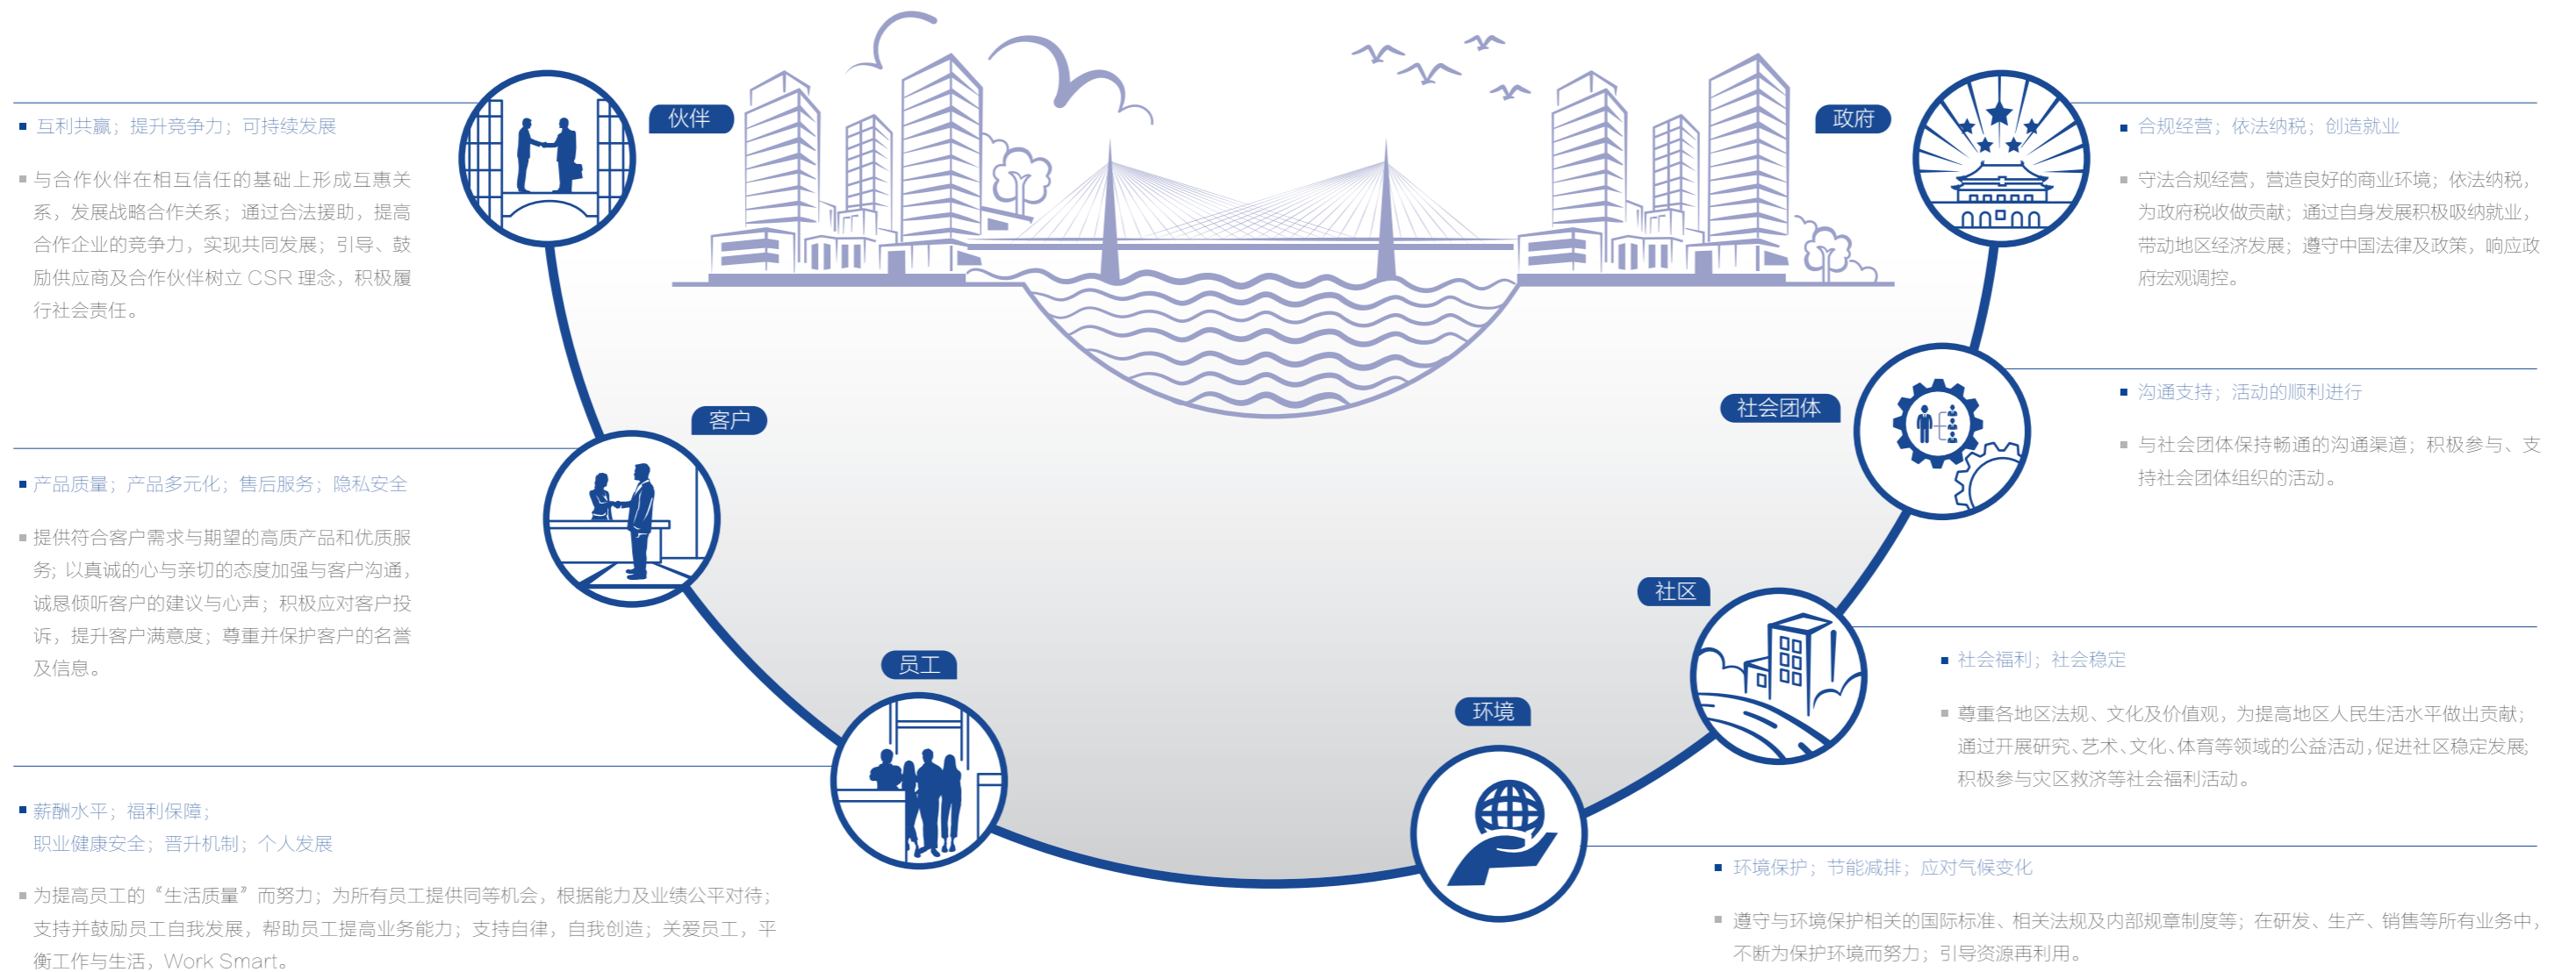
伙伴

■ 互利共赢；提升竞争力；可持续发展

■ 与合作伙伴在相互信任的基础上形成互惠关系，发展战略合作关系；通过合法援助，提高合作企业的竞争力，实现共同发展；引导、鼓励供应商及合作伙伴树立 CSR 理念，积极履行社会责任。

客户

■ 产品质量；产品多元化；售后服务；隐私安全

■ 提供符合客户需求与期望的高质产品和优质服务；以真诚的心与亲切的态度加强与客户沟通，诚恳倾听客户的建议与心声；积极应对客户投诉，提升客户满意度；尊重并保护客户的名誉及信息。

员工

■ 薪酬水平；福利保障；职业健康安全；晋升机制；个人发展

■ 为提高员工的“生活质量”而努力；为所有员工提供同等机会，根据能力及业绩公平对待；支持并鼓励员工自我发展，帮助员工提高业务能力；支持自律，自我创造；关爱员工，平衡工作与生活，Work Smart。

政府

■ 合规经营；依法纳税；创造就业

■ 守法合规经营，营造良好的商业环境；依法纳税，为政府税收做贡献；通过自身发展积极吸纳就业，带动地区经济发展；遵守中国法律及政策，响应政府宏观调控。

社会团体

■ 沟通支持；活动的顺利进行

■ 与社会团体保持畅通的沟通渠道；积极参与、支持社会团体组织的活动。

社区

■ 社会福利；社会稳定

■ 尊重各地区法规、文化及价值观，为提高地区人民生活水平做出贡献；通过开展研究、艺术、文化、体育等领域的公益活动，促进社区稳定发展；积极参与灾区救济等社会福利活动。

环境

■ 环境保护；节能减排；应对气候变化

■ 遵守与环境保护相关的国际标准、相关法规及内部规章制度等；在研发、生产、销售等所有业务中，不断为保护环境而努力；引导资源再利用。